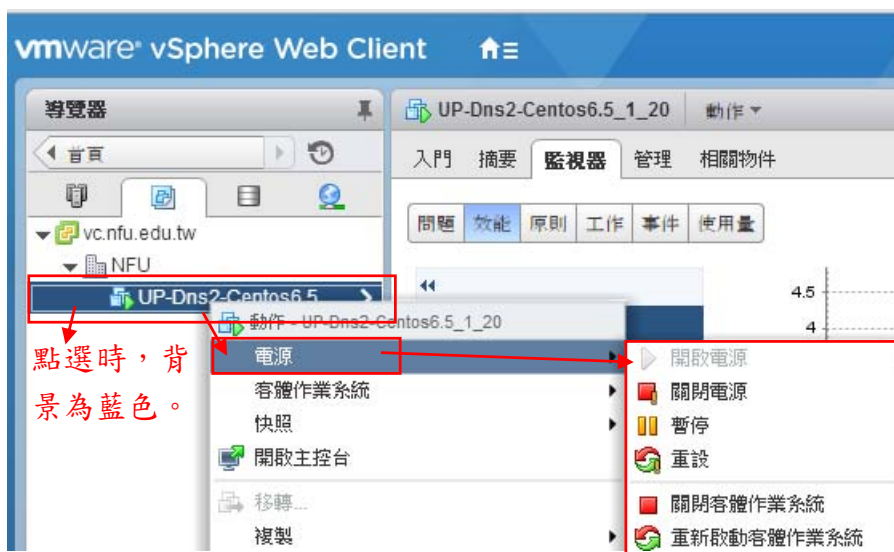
vmware® vSphere Web Client

導覽器

首頁

vc.nfu.edu.tw

NFU

UP-Dns2-Centos6.5

點選時，背景為藍色。

UP-Dns2-Centos6.5_1_20

動作

入門 摘要 監視器 管理 相關物件

問題 效能 原則 工作 事件 使用量

4.5

4

動作 - UP-Dns2-Centos6.5_1_20

電源

客體作業系統

快照

開啟主控台

移轉...

複製

開啟電源

關閉電源

暫停

重設

關閉客體作業系統

重新啟動客體作業系統